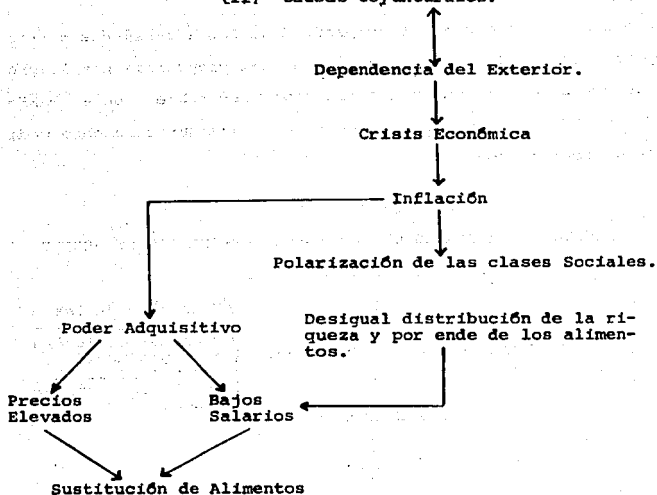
(1) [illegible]

Dependencia del Exterior.

Crisis Económica

Inflación

Polarización de las clases Sociales.

Poder Adquisitivo

Desigual distribución de la riqueza y por ende de los alimentos.

Precios Elevados

Bajos Salarios

Sustitución de Alimentos